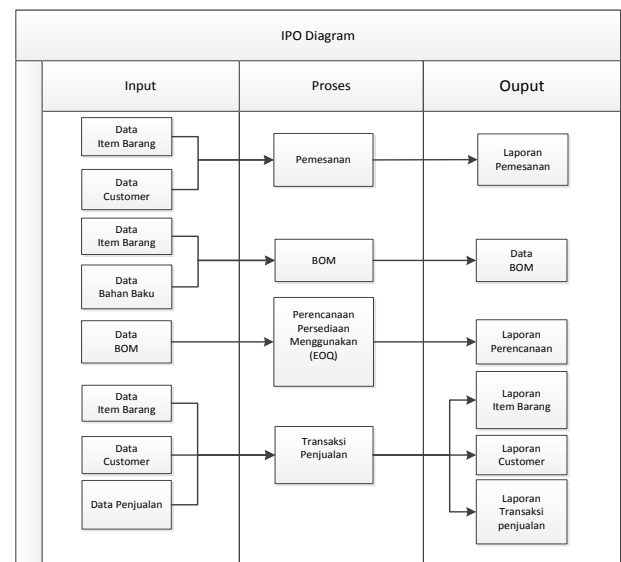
IPO Diagram

Input

Proses

Ouput

Data Item Barang

Data Customer

Pemesanan

Laporan Pemesanan

Data Item Barang

Data Bahan Baku

BOM

Data BOM

Data BOM

Perencanaan Persediaan Menggunakan (EOQ)

Laporan Perencanaan

Data Item Barang

Data Customer

Data Penjualan

Transaksi Penjualan

Laporan Item Barang

Laporan Customer

Laporan Transaksi penjualan